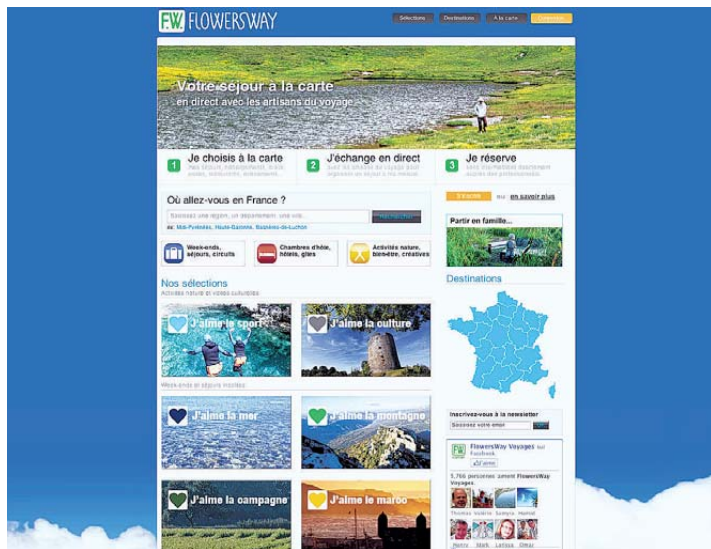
FW FLOWERSWAY

Sélections | Destinations | À la carte | Connexion

Votre séjour à la carte
en direct avec les artisans du voyage

1 Je choisis à la carte
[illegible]

2 J'échange en direct
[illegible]

3 Je réserve
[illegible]

Où allez-vous en France ?
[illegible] | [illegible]
ex: Midi-Pyrénées, Haute-Garonne, Bagnères-de-Luchon

Week-ends, séjours, circuits
Chambres d'hôte, hôtels, gîtes
Activités nature, bien-être, créatives

S'inscrire ou en savoir plus

Partir en famille...

Destinations

Nos sélections
Activités nature et visites culturelles

J'aime le sport
J'aime la culture

Week-ends et séjours insolites

J'aime la mer
J'aime la montagne

J'aime la campagne
J'aime le maroc

Inscrivez-vous à la newsletter
Saisissez votre email

FlowersWay Voyages sur Facebook
J'aime
5,766 personnes aiment FlowersWay Voyages.
Thomas Valérie Samyra Hamid
Henry Mark Larissa Olga